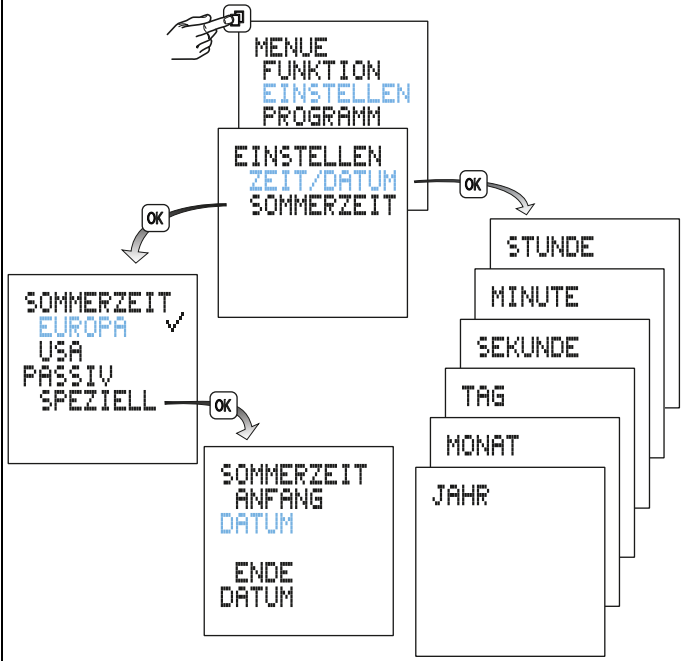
MENUE
FUNKTION
EINSTELLEN
PROGRAMM

EINSTELLEN
ZEIT/DATUM
SOMMERZEIT

OK

OK

SOMMERZEIT
EUROPA ✓
USA
PASSIV
SPEZIELL

OK

SOMMERZEIT
ANFANG
DATUM

ENDE
DATUM

STUNDE

MINUTE

SEKUNDE

TAG

MONAT

JAHR